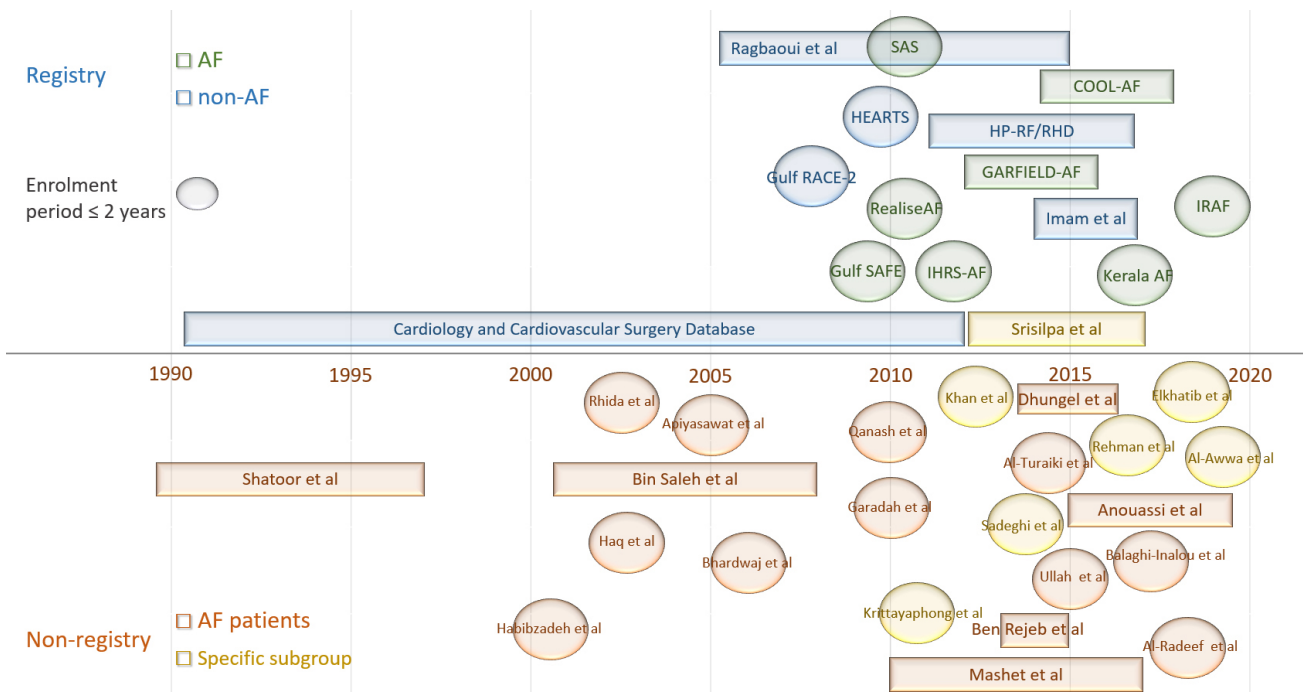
Registry
AF
non-AF
Enrolment period ≤ 2 years

Ragbaoui et al
SAS
COOL-AF
HEARTS
HP-RF/RHD
GARFIELD-AF
Gulf RACE-2
RealiseAF
Imam et al
IRAF
Gulf SAFE
IHRS-AF
Kerala AF
Cardiology and Cardiovascular Surgery Database
Srisilpa et al

1990
1995
2000
2005
2010
2015
2020

Rhida et al
Apiyasawat et al
Qanash et al
Khan et al
Dhungel et al
Elkhatib et al
Rehman et al
Al-Turaiki et al
Al-Awwa et al
Shatoor et al
Bin Saleh et al
Garadah et al
Sadeghi et al
Anouassi et al
Haq et al
Bhardwaj et al
Balaghi-Inalou et al
Ullah et al
Krittayaphong et al
Habibzadeh et al
Ben Rejeb et al
Al-Radeef et al
Mashet et al

Non-registry
AF patients
Specific subgroup